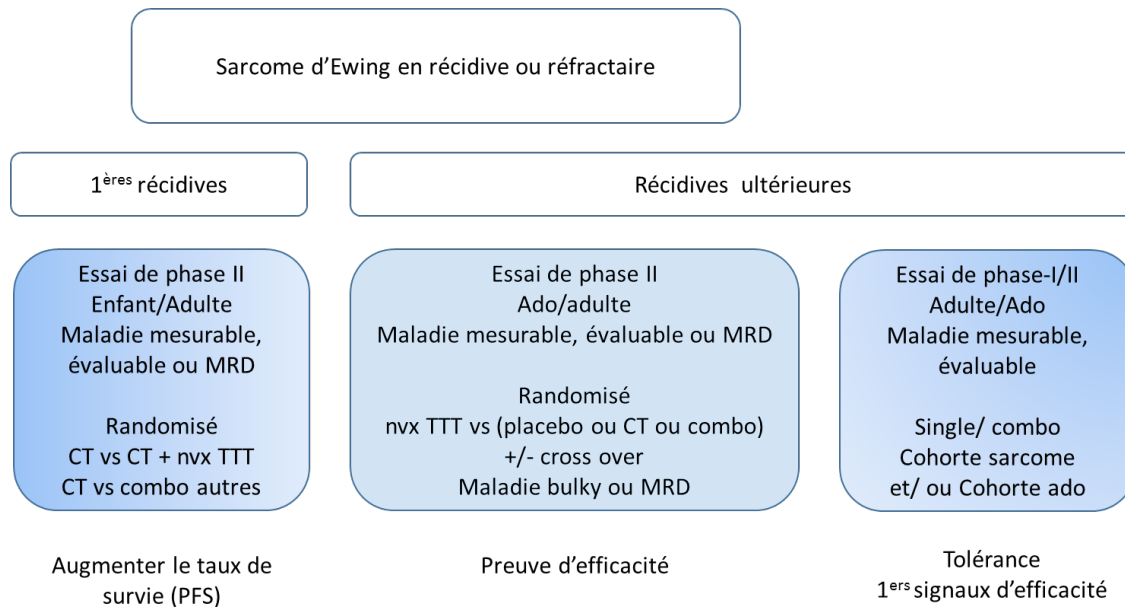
Sarcome d’Ewing en récidive ou réfractaire

1$^{ères}$ récidives

Récidives ultérieures

Essai de phase II
Enfant/Adulte
Maladie mesurable, évaluable ou MRD

Randomisé
CT vs CT + nvx TTT
CT vs combo autres

Essai de phase II
Ado/adulte
Maladie mesurable, évaluable ou MRD

Randomisé
nvx TTT vs (placebo ou CT ou combo)
+/- cross over
Maladie bulky ou MRD

Essai de phase-I/II
Adulte/Ado
Maladie mesurable, évaluable

Single/ combo
Cohorte sarcome
et/ ou Cohorte ado

Augmenter le taux de survie (PFS)

Preuve d’efficacité

Tolérance
1$^{ers}$ signaux d’efficacité